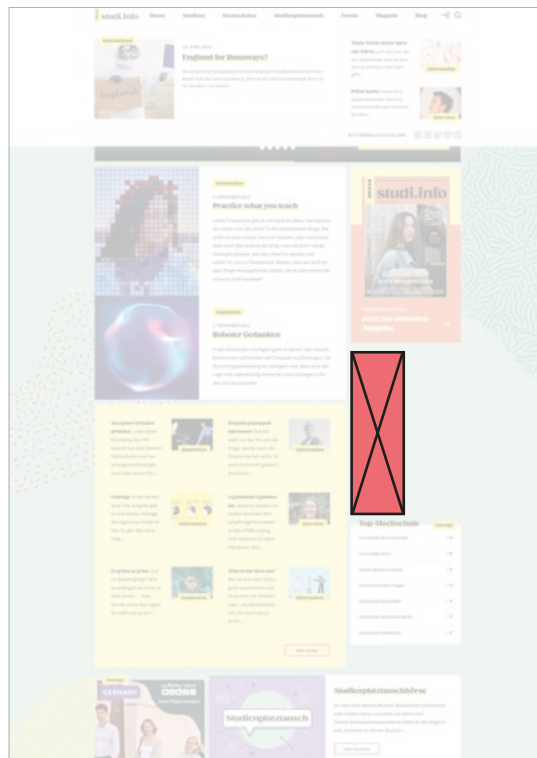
studi.info News Studium Hochschulen Studienplatztausch Events Magazin Blog

England for Runaways?

Practice what you teach

Robuster Gedanken

studi.info

Jetzt zur aktuellen Ausgabe

Top-Hochschule

Studienplatztausch

Studienplatzbörse

GERMANY